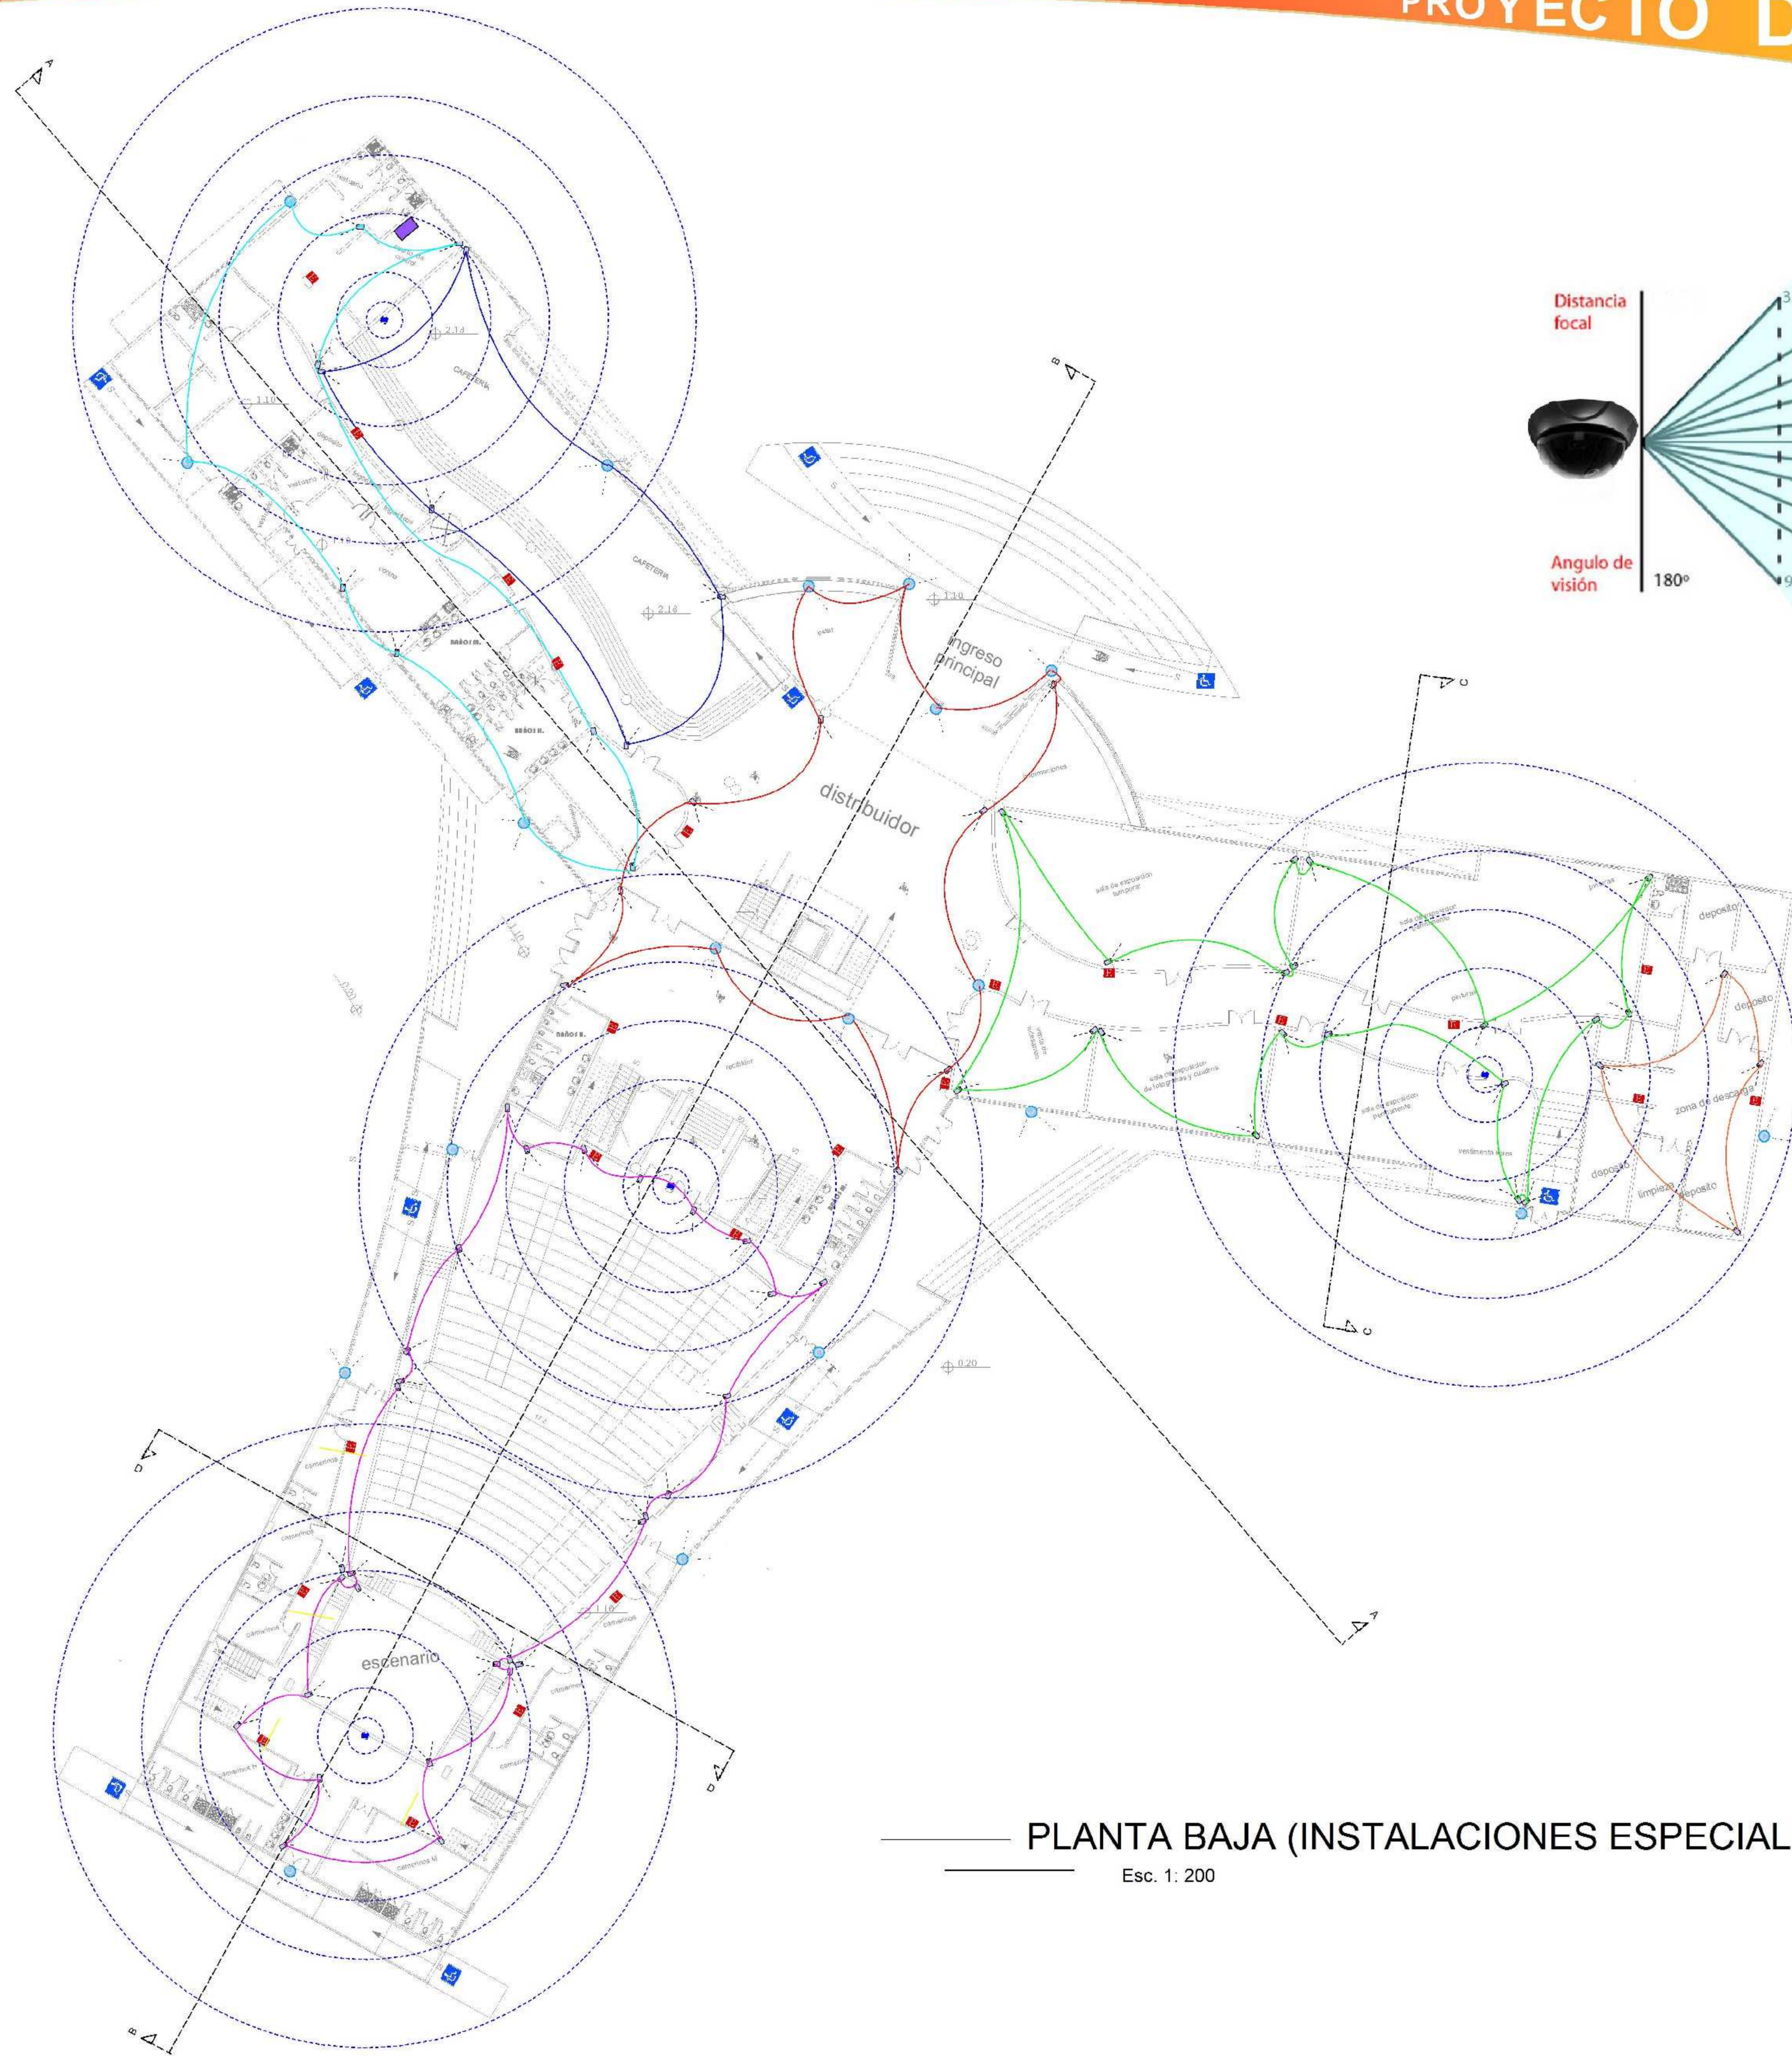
PROYECTO D

Distancia focal

Angulo de visión

180º

A

B

C

D

CAFETERIA

2.14

1.10

2.16

ingreso principal

distribuidor

deposito

deposito

zona de descarga

deposito

limpieza

deposito

escenario

0.20

1.10

PLANTA BAJA (INSTALACIONES ESPECIAL

Esc. 1: 200